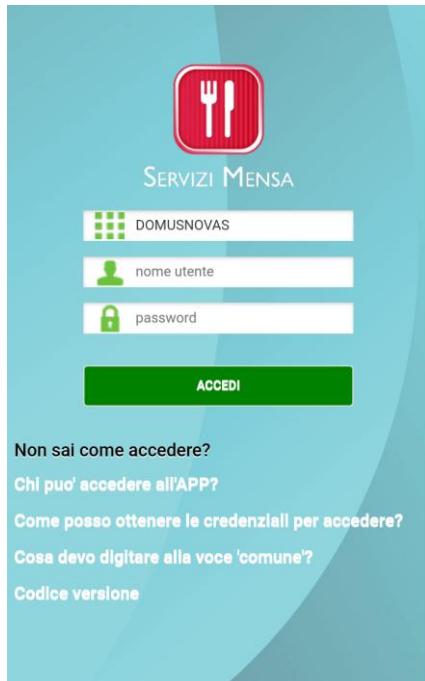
SERVIZI MENSA

DOMUSNOVAS

nome utente

password

ACCEDI

Non sai come accedere?

Chi puo' accedere all'APP?

Come posso ottenere le credenziali per accedere?

Cosa devo digitare alla voce 'comune'?

Codice versione